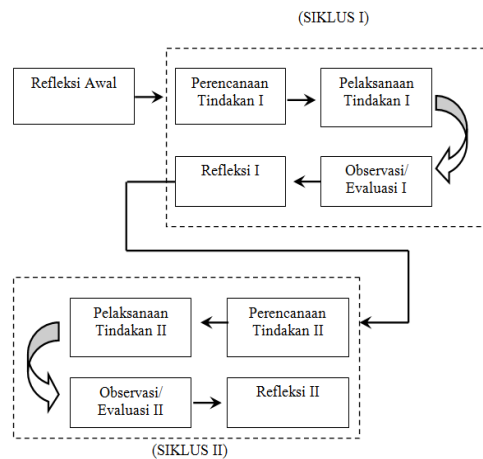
(SIKLUS I)

Refleksi Awal

Perencanaan Tindakan I

Pelaksanaan Tindakan I

Refleksi I

Observasi/ Evaluasi I

Pelaksanaan Tindakan II

Perencanaan Tindakan II

Observasi/ Evaluasi II

Refleksi II

(SIKLUS II)